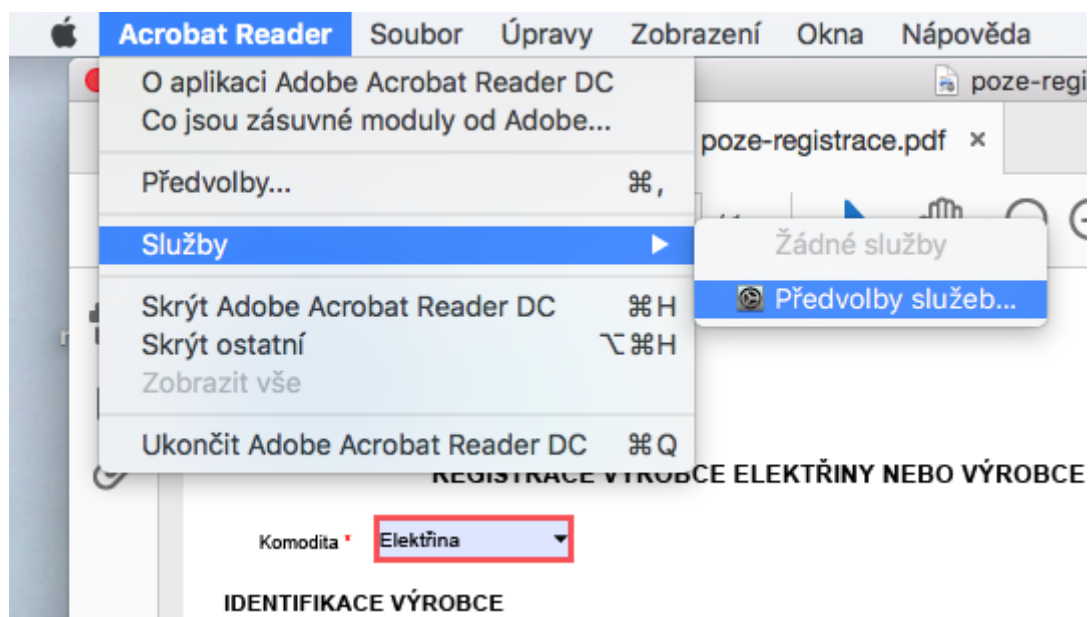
Acrobat Reader Soubor Úpravy Zobrazení Okna Nápověda

poze-regi

O aplikaci Adobe Acrobat Reader DC
Co jsou zásuvné moduly od Adobe...

poze-registrace.pdf ×

Předvolby... ⌘,

Služby ▶

Žádné služby

Předvolby služeb...

Skrýt Adobe Acrobat Reader DC ⌘H
Skrýt ostatní ⌥⌘H
Zobrazit vše

Ukončit Adobe Acrobat Reader DC ⌘Q

REGISTRACE VÝROBCE ELEKTŘINY NEBO VÝROBCE

Komodita * Elektřina

IDENTIFIKACE VÝROBCE